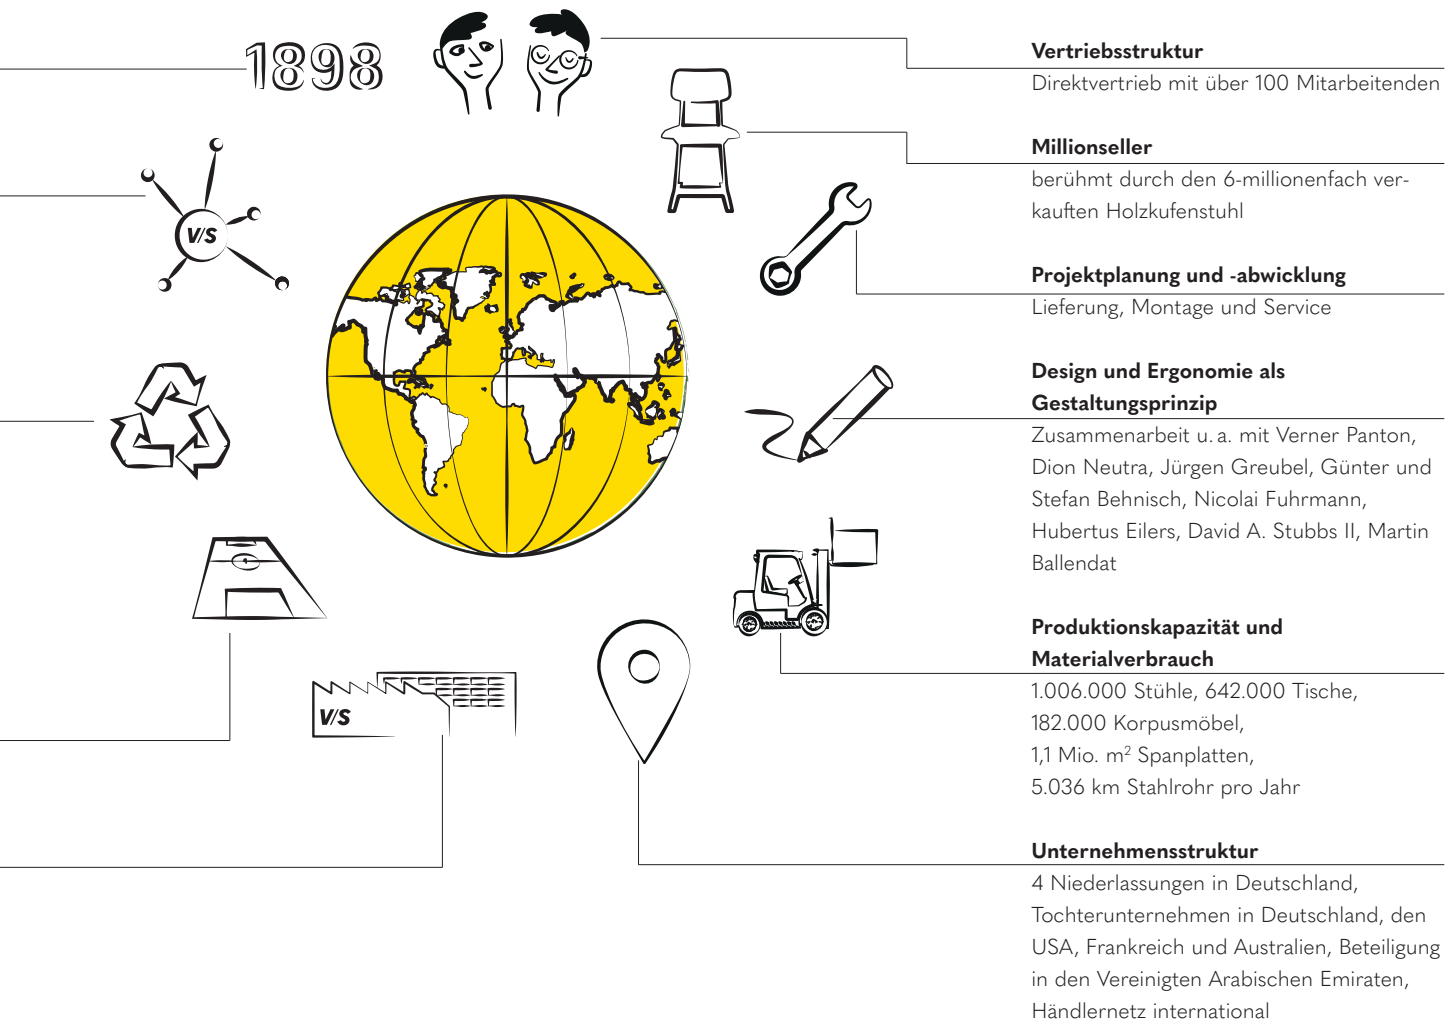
1898

V/S

V/S

Vertriebsstruktur
Direktvertrieb mit über 100 Mitarbeitenden

Millionseller
berühmt durch den 6-millionenfach verkauften Holzkufenstuhl

Projektplanung und -abwicklung
Lieferung, Montage und Service

Design und Ergonomie als Gestaltungsprinzip
Zusammenarbeit u. a. mit Verner Panton, Dion Neutra, Jürgen Greubel, Günter und Stefan Behnisch, Nicolai Fuhrmann, Hubertus Eilers, David A. Stubbs II, Martin Ballendat

Produktionskapazität und Materialverbrauch
1.006.000 Stühle, 642.000 Tische, 182.000 Korpusmöbel, 1,1 Mio. $m^2$ Spanplatten, 5.036 km Stahlrohr pro Jahr

Unternehmensstruktur
4 Niederlassungen in Deutschland, Tochterunternehmen in Deutschland, den USA, Frankreich und Australien, Beteiligung in den Vereinigten Arabischen Emiraten, Händlernetz international